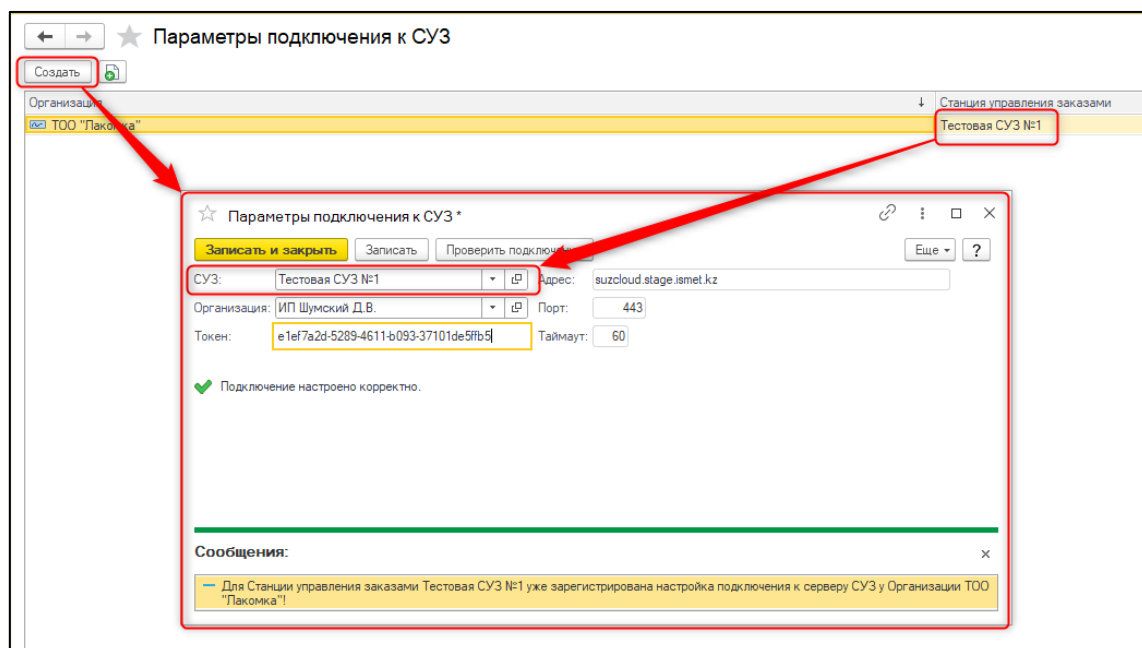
Параметры подключения к СУЗ

Создать

| Организация ↓ | Станция управления заказами |
|---|---|
| ТОО "Лакомка" | Тестовая СУЗ №1 |

Параметры подключения к СУЗ *

Записать и закрыть | Записать | Проверить подключ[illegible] | Еще | ?

СУЗ: Тестовая СУЗ №1
Адрес: suzcloud.stage.ismet.kz
Организация: ИП Шумский Д.В.
Порт: 443
Токен: e1ef7a2d-5289-4611-b093-37101de5ffb5
Таймаут: 60

Подключение настроено корректно.

Сообщения:

Для Станции управления заказами Тестовая СУЗ №1 уже зарегистрирована настройка подключения к серверу СУЗ у Организации ТОО "Лакомка"!